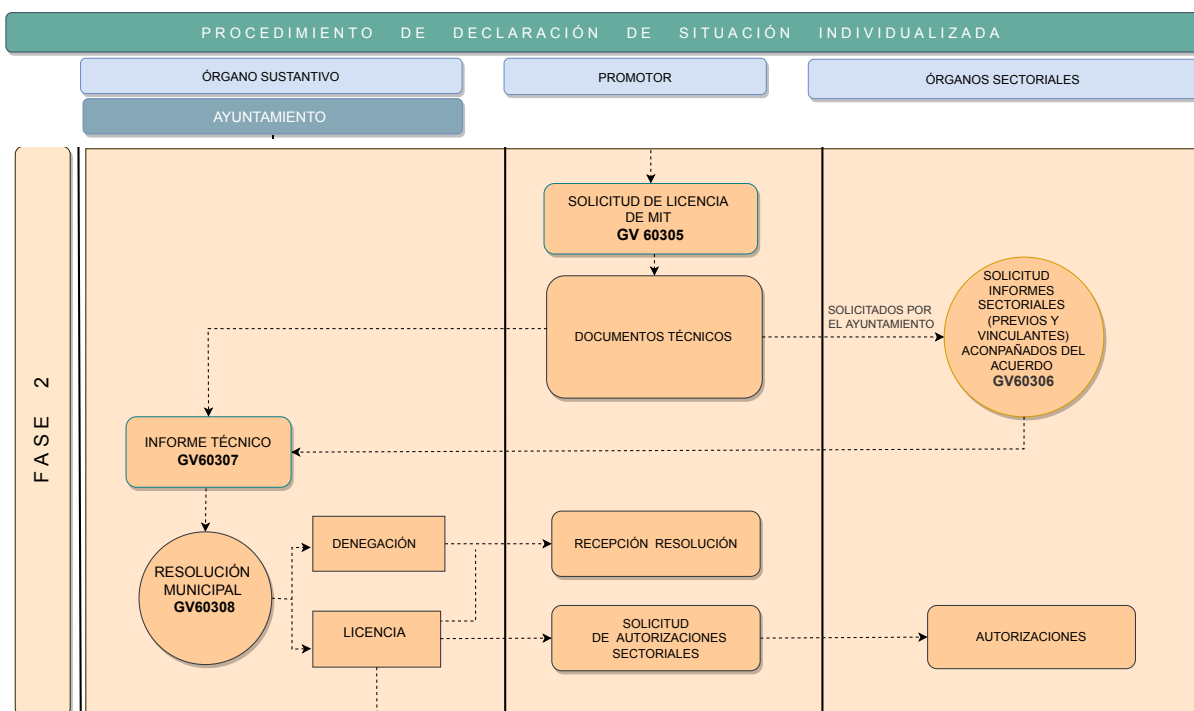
PROCEDIMIENTO DE DECLARACIÓN DE SITUACIÓN INDIVIDUALIZADA

ÓRGANO SUSTANTIVO

PROMOTOR

ÓRGANOS SECTORIALES

AYUNTAMIENTO

FASE 2

SOLICITUD DE LICENCIA DE MIT
GV 60305

DOCUMENTOS TÉCNICOS

SOLICITADOS POR EL AYUNTAMIENTO

SOLICITUD INFORMES SECTORIALES (PREVIOS Y VINCULANTES) ACONPAÑADOS DEL ACUERDO
GV60306

INFORME TÉCNICO
GV60307

RESOLUCIÓN MUNICIPAL
GV60308

DENEGACIÓN

RECEPCIÓN RESOLUCIÓN

LICENCIA

SOLICITUD DE AUTORIZACIONES SECTORIALES

AUTORIZACIONES